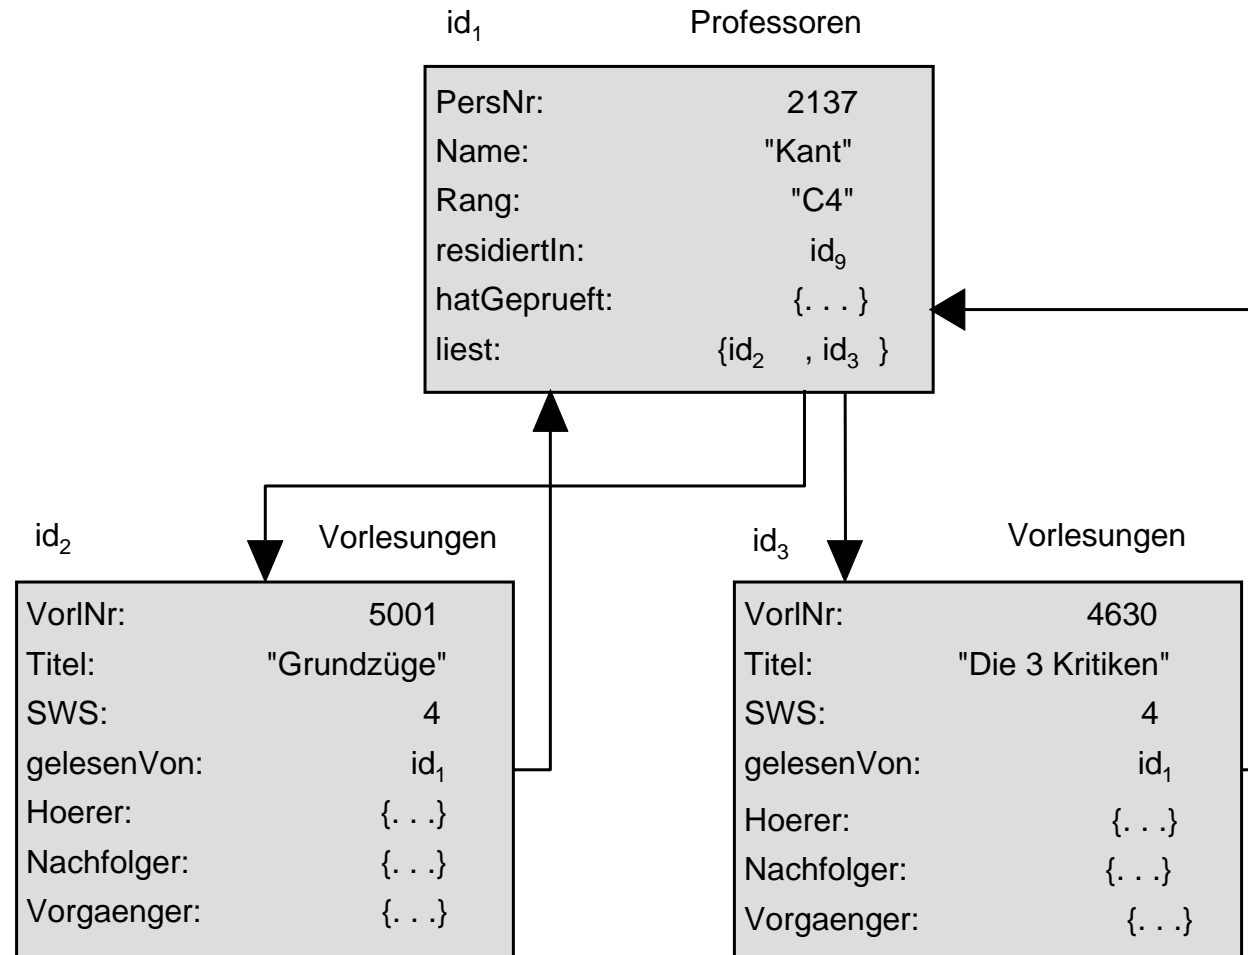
$id_1$ Professoren

PersNr: 2137
Name: "Kant"
Rang: "C4"
residiertIn: $id_9$
hatGeprueft: {. . . }
liest: $\{id_2, id_3\}$

$id_2$ Vorlesungen

VorlNr: 5001
Titel: "Grundzüge"
SWS: 4
gelesenVon: $id_1$
Hoerer: {. . .}
Nachfolger: {. . .}
Vorgaenger: {. . .}

$id_3$ Vorlesungen

VorlNr: 4630
Titel: "Die 3 Kritiken"
SWS: 4
gelesenVon: $id_1$
Hoerer: {. . .}
Nachfolger: {. . .}
Vorgaenger: {. . .}